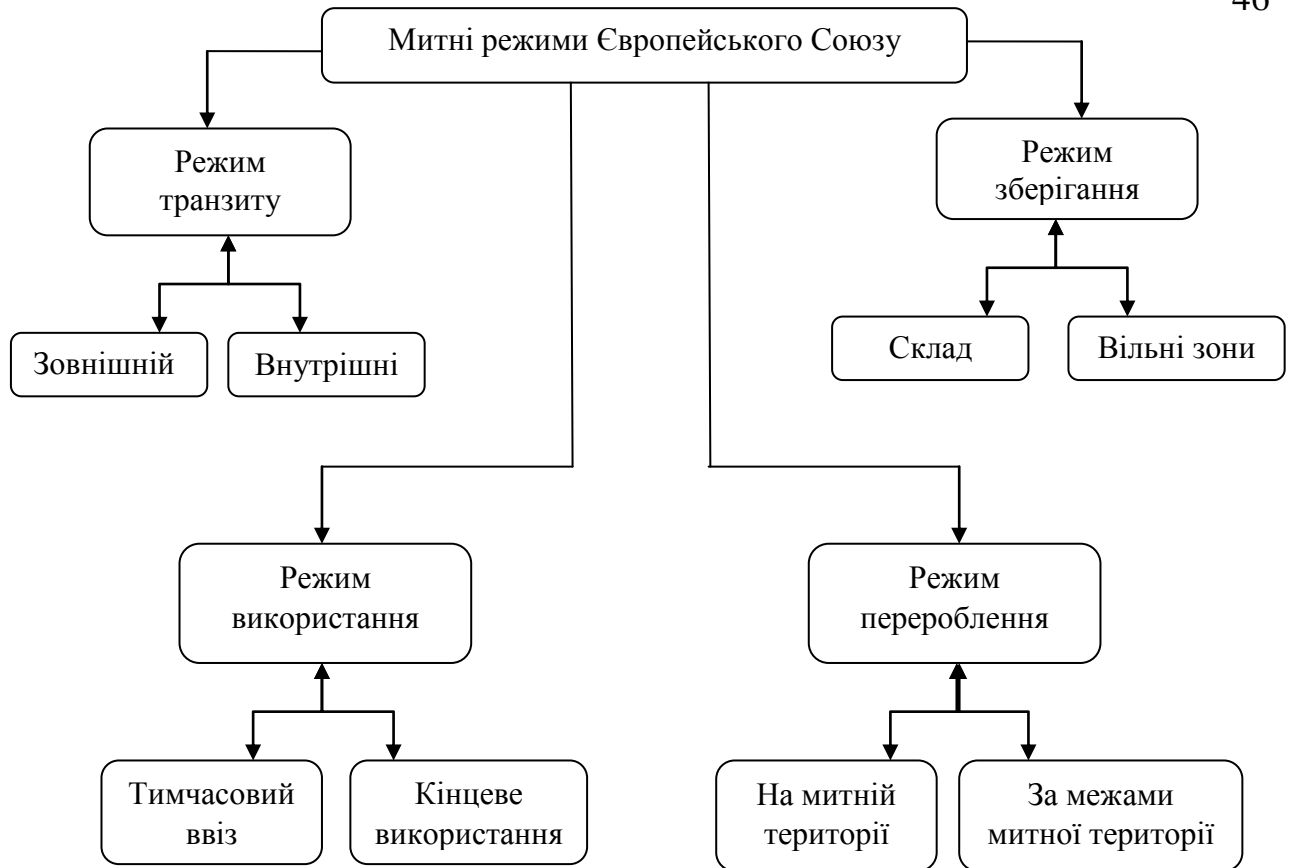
46

Митні режими Європейського Союзу

Режим транзиту

Зовнішній

Внутрішні

Режим зберігання

Склад

Вільні зони

Режим використання

Тимчасовий ввіз

Кінцеве використання

Режим перероблення

На митній території

За межами митної території